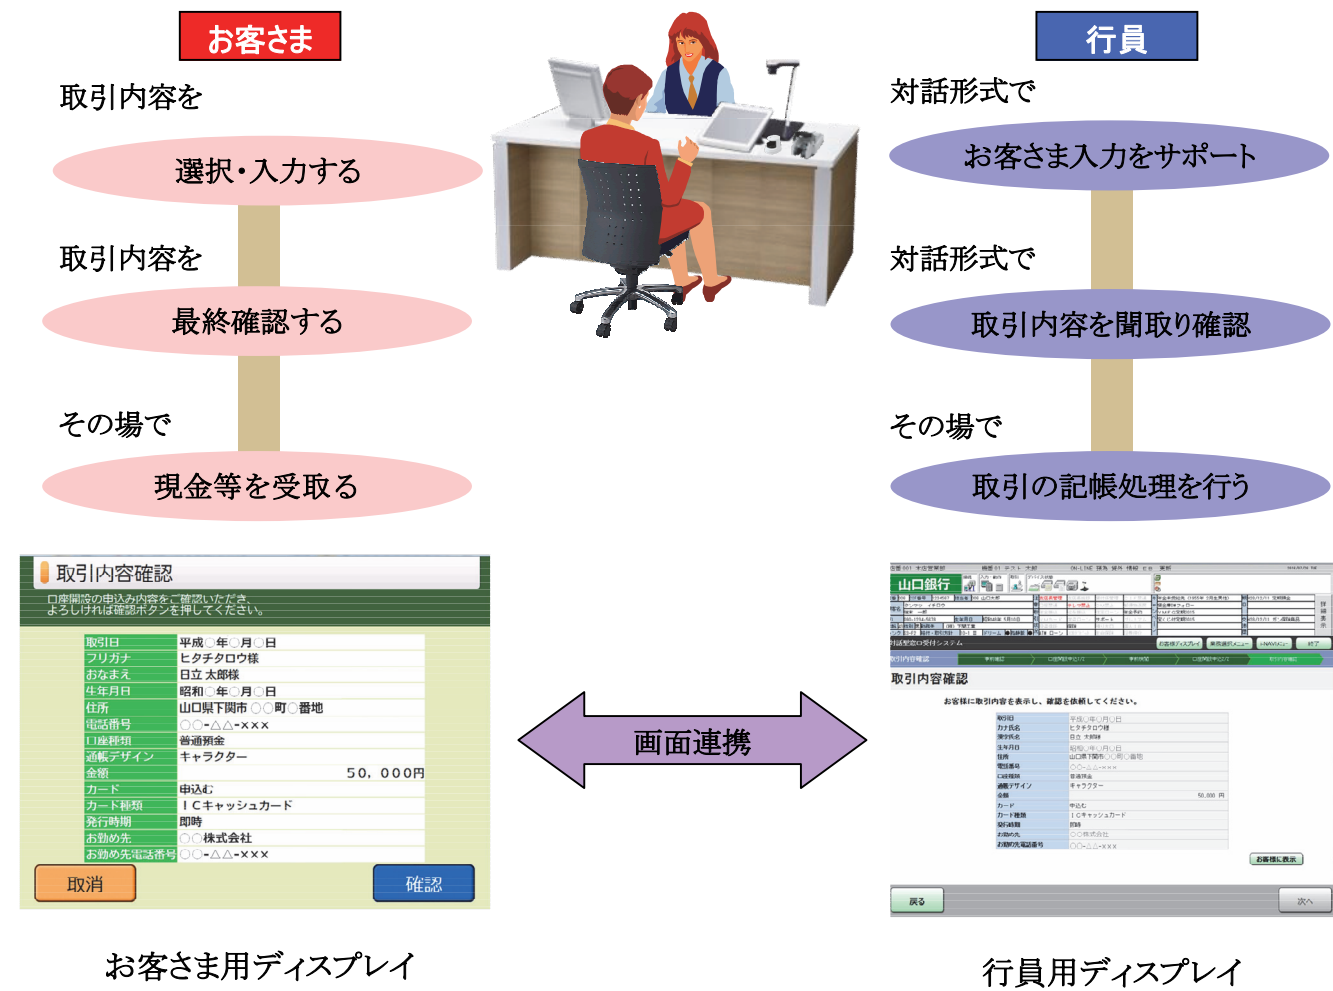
お客さま

取引内容を

選択・入力する

取引内容を

最終確認する

その場で

現金等を受取る

行員

対話形式で

お客さま入力をサポート

対話形式で

取引内容を聞取り確認

その場で

取引の記帳処理を行う

取引内容確認

口座開設の申込み内容をご確認いただき、よろしければ確認ボタンを押してください。

| 取引日 | 平成○年○月○日 |
|---|---|
| フリガナ | ヒタチタロウ様 |
| おなまえ | 日立 太郎様 |
| 生年月日 | 昭和○年○月○日 |
| 住所 | 山口県下関市○○町○番地 |
| 電話番号 | ○○-△△-××× |
| 口座種類 | 普通預金 |
| 通帳デザイン | キャラクター |
| 金額 | 50，000円 |
| カード | 申込む |
| カード種類 | ＩＣキャッシュカード |
| 発行時期 | 即時 |
| お勤め先 | ○○株式会社 |
| お勤め先電話番号 | ○○-△△-××× |

取消

確認

画面連携

山口銀行

取引内容確認

お客様に取引内容を表示し、確認を依頼してください。

| 取引日 | 平成○年○月○日 |
|---|---|
| カナ氏名 | ヒタチタロウ様 |
| 漢字氏名 | 日立 太郎様 |
| 生年月日 | 昭和○年○月○日 |
| 住所 | 山口県下関市○○町○番地 |
| 電話番号 | ○○-△△-××× |
| 口座種類 | 普通預金 |
| 通帳デザイン | キャラクター |
| 金額 | 50,000 円 |
| カード | 申込む |
| カード種類 | ＩＣキャッシュカード |
| 発行時期 | 即時 |
| お勤め先 | ○○株式会社 |
| お勤め先電話番号 | ○○-△△-××× |

お客様に表示

戻る

次へ

お客さま用ディスプレイ

行員用ディスプレイ